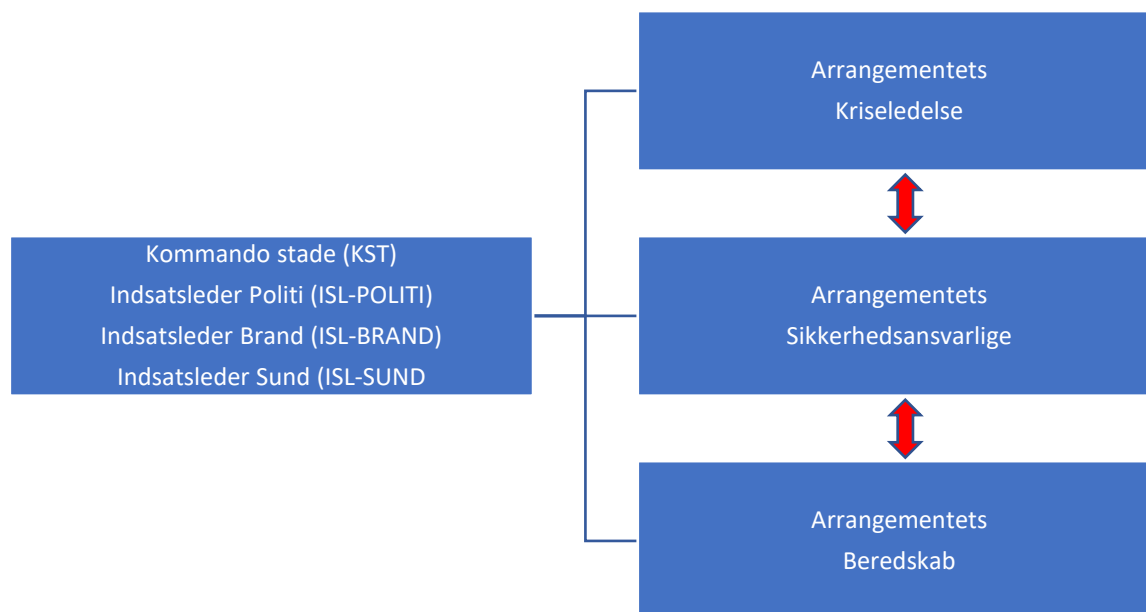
Kommando stade (KST)
Indsatsleder Politi (ISL-POLITI)
Indsatsleder Brand (ISL-BRAND)
Indsatsleder Sund (ISL-SUND

Arrangementets
Kriseledelse

Arrangementets
Sikkerhedsansvarlige

Arrangementets
Beredskab